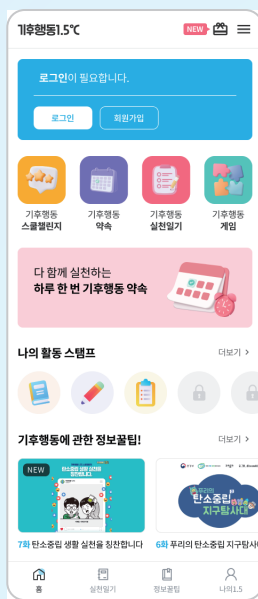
기후행동1.5℃
NEW

로그인이 필요합니다.
로그인
회원가입

기후행동
스쿨챌린지
기후행동
약속
기후행동
실천일기
기후행동
게임

다 함께 실천하는
하루 한 번 기후행동 약속

나의 활동 스탬프
더보기 >

기후행동에 관한 정보꿀팁!
더보기 >

NEW
탄소중립 생활 실천을 장려합니다
탄소중립 지구탐사대

7화 탄소중립 생활 실천을 장려합니다
6화 푸리의 탄소중립 지구탐사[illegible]

홈
실천일기
정보꿀팁
나의1.5